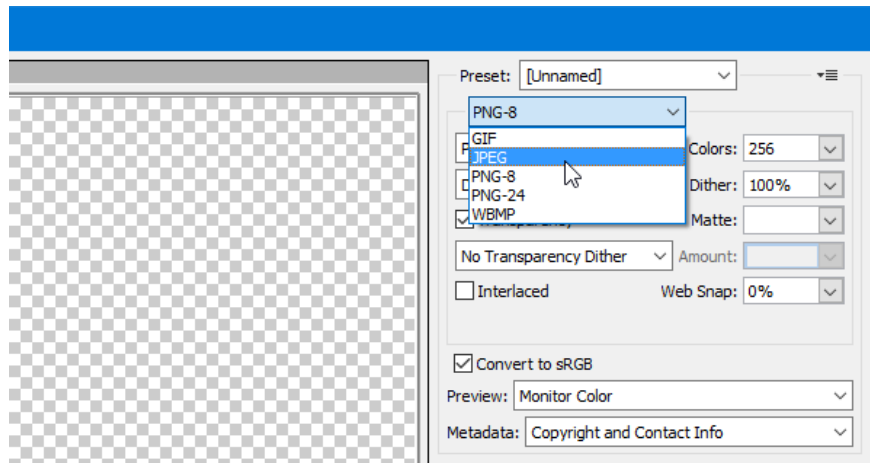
Preset: [Unnamed]

PNG-8

GIF
JPEG
PNG-8
PNG-24
WBMP

Colors: 256

Dither: 100%

Matte:

No Transparency Dither

Amount:

Interlaced

Web Snap: 0%

Convert to sRGB

Preview: Monitor Color

Metadata: Copyright and Contact Info